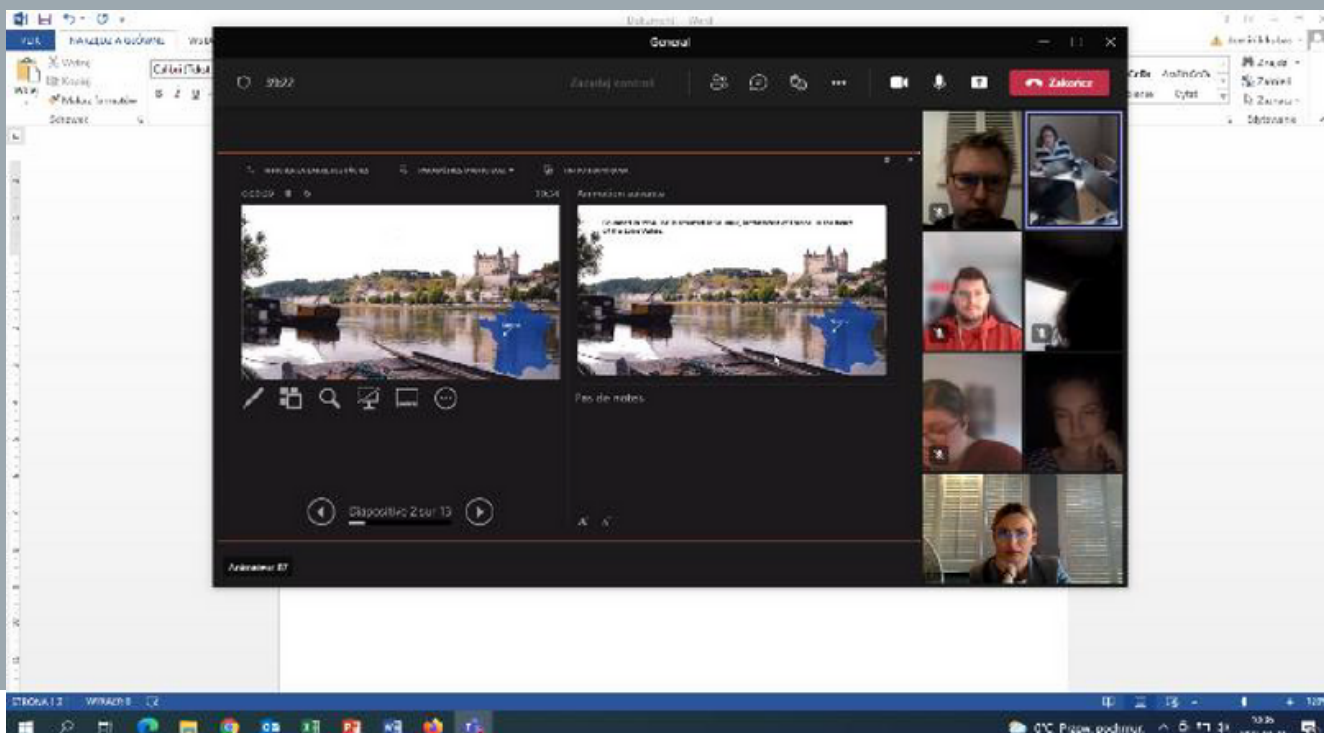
Dokument - Word

PLIK NARZĘDZIA GŁÓWNE

Wytnij
Kopiuj
Malarz formatów
Schowek

Calibri (Tekst

General

99:22

Zakończ

Slajdy Podpisy Zaznacz
Znajdź
Zamień
Zaznacz
Edytowanie

Pas de notes

Diapositive 2 sur 13

STRONA 1 Z 1 WYRAZY: 0

0°C Przew. pochmur.